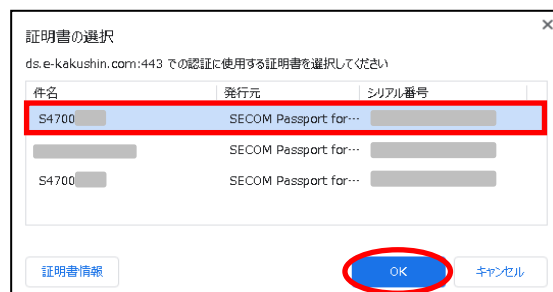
証明書の選択

ds.e-kakushin.com:443 での認証に使用する証明書を選択してください

| 件名 | 発行元 | シリアル番号 |
|---|---|---|
| S4700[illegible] | SECOM Passport for··· | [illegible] |
| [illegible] | SECOM Passport for··· | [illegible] |
| S4700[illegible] | SECOM Passport for··· | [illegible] |

証明書情報

OK

キャンセル